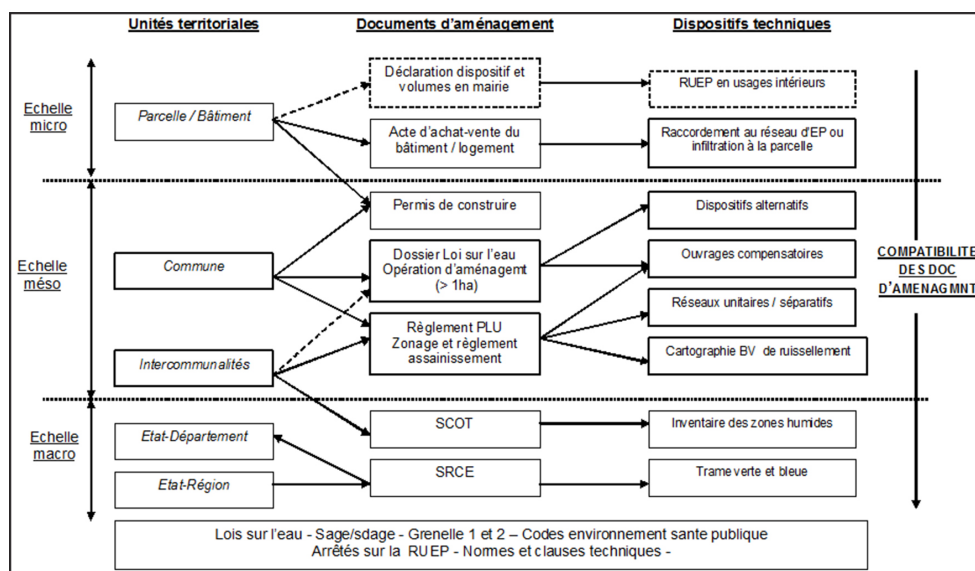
Unités territoriales

Documents d'aménagement

Dispositifs techniques

Echelle micro

Parcelle / Bâtiment

Déclaration dispositif et volumes en mairie

RUEP en usages intérieurs

Acte d'achat-vente du bâtiment / logement

Raccordement au réseau d'EP ou infiltration à la parcelle

Permis de construire

Dispositifs alternatifs

Echelle méso

Commune

Dossier Loi sur l'eau Opération d'aménagemt (> 1ha)

Ouvrages compensatoires

COMPATIBILITE DES DOC D'AMENAGMNT

Réseaux unitaires / séparatifs

Intercommunalités

Règlement PLU Zonage et règlement assainissement

Cartographie BV de ruissellement

Echelle macro

Etat-Département

SCOT

Inventaire des zones humides

Etat-Région

SRCE

Trame verte et bleue

Lois sur l'eau - Sage/sdage - Grenelle 1 et 2 – Codes environnement sante publique Arrêtés sur la RUEP - Normes et clauses techniques -